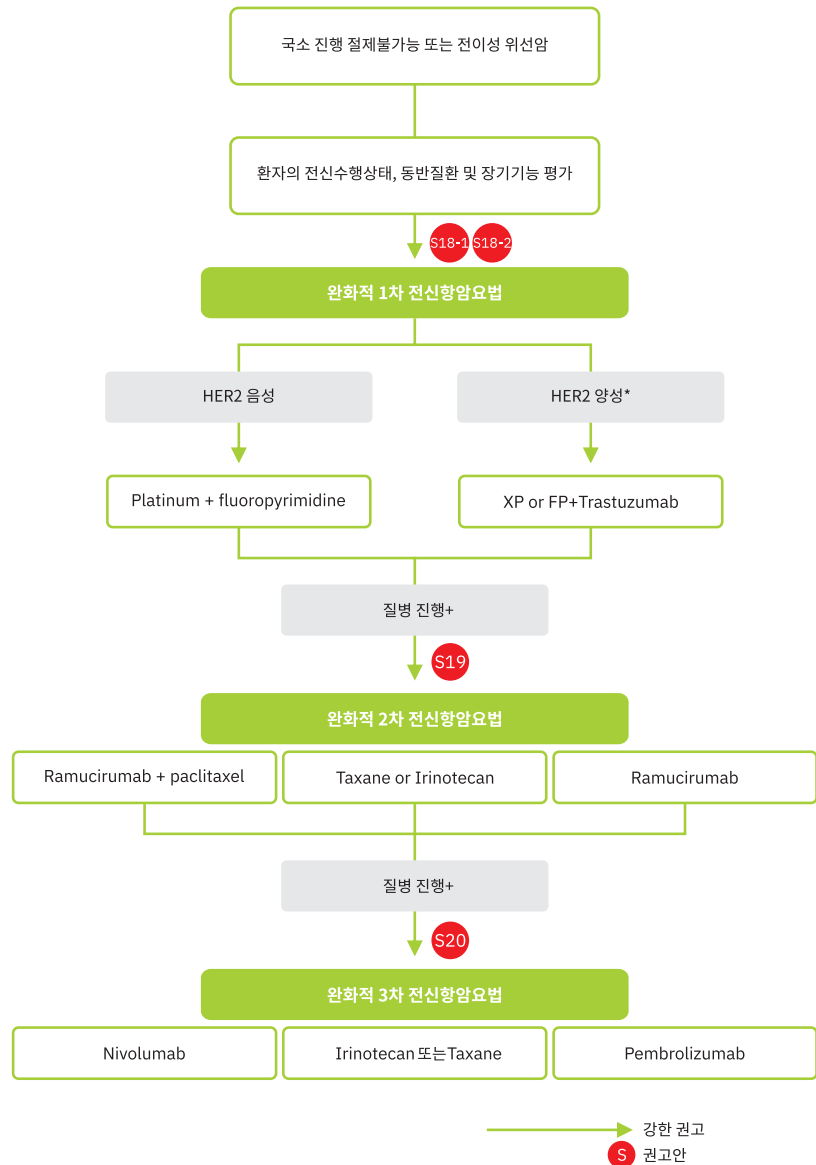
국소 진행 절제불가능 또는 전이성 위선암

환자의 전신수행상태, 동반질환 및 장기기능 평가

S18-1 S18-2

완화적 1차 전신항암요법

HER2 음성

HER2 양성*

Platinum + fluoropyrimidine

XP or FP+Trastuzumab

질병 진행+

S19

완화적 2차 전신항암요법

Ramucirumab + paclitaxel

Taxane or Irinotecan

Ramucirumab

질병 진행+

S20

완화적 3차 전신항암요법

Nivolumab

Irinotecan 또는Taxane

Pembrolizumab

강한 권고

S 권고안